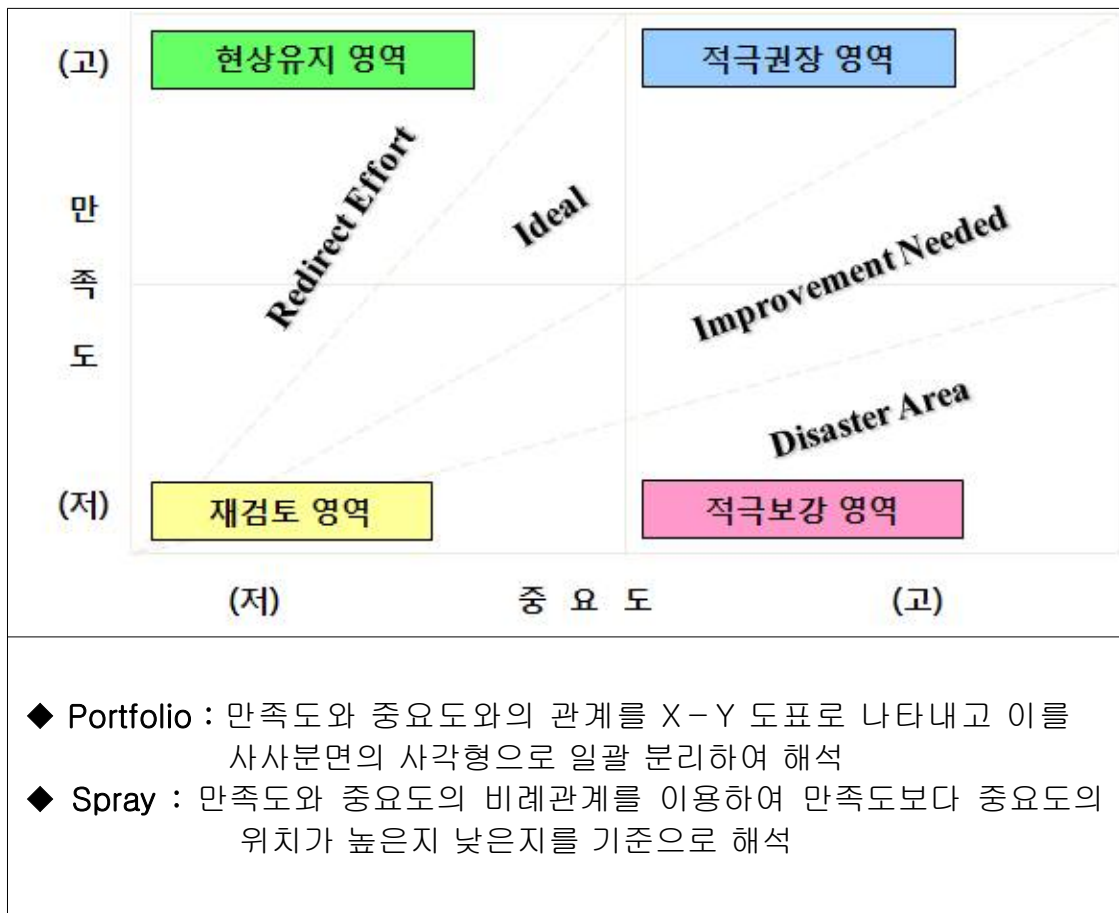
(고)

현상유지 영역

적극권장 영역

만

족

도

Redirect Effort

Ideal

Improvement Needed

Disaster Area

(저)

재검토 영역

적극보강 영역

(저) 중 요 도 (고)

◆ Portfolio : 만족도와 중요도와의 관계를 X-Y 도표로 나타내고 이를 사사분면의 사각형으로 일괄 분리하여 해석

◆ Spray : 만족도와 중요도의 비례관계를 이용하여 만족도보다 중요도의 위치가 높은지 낮은지를 기준으로 해석